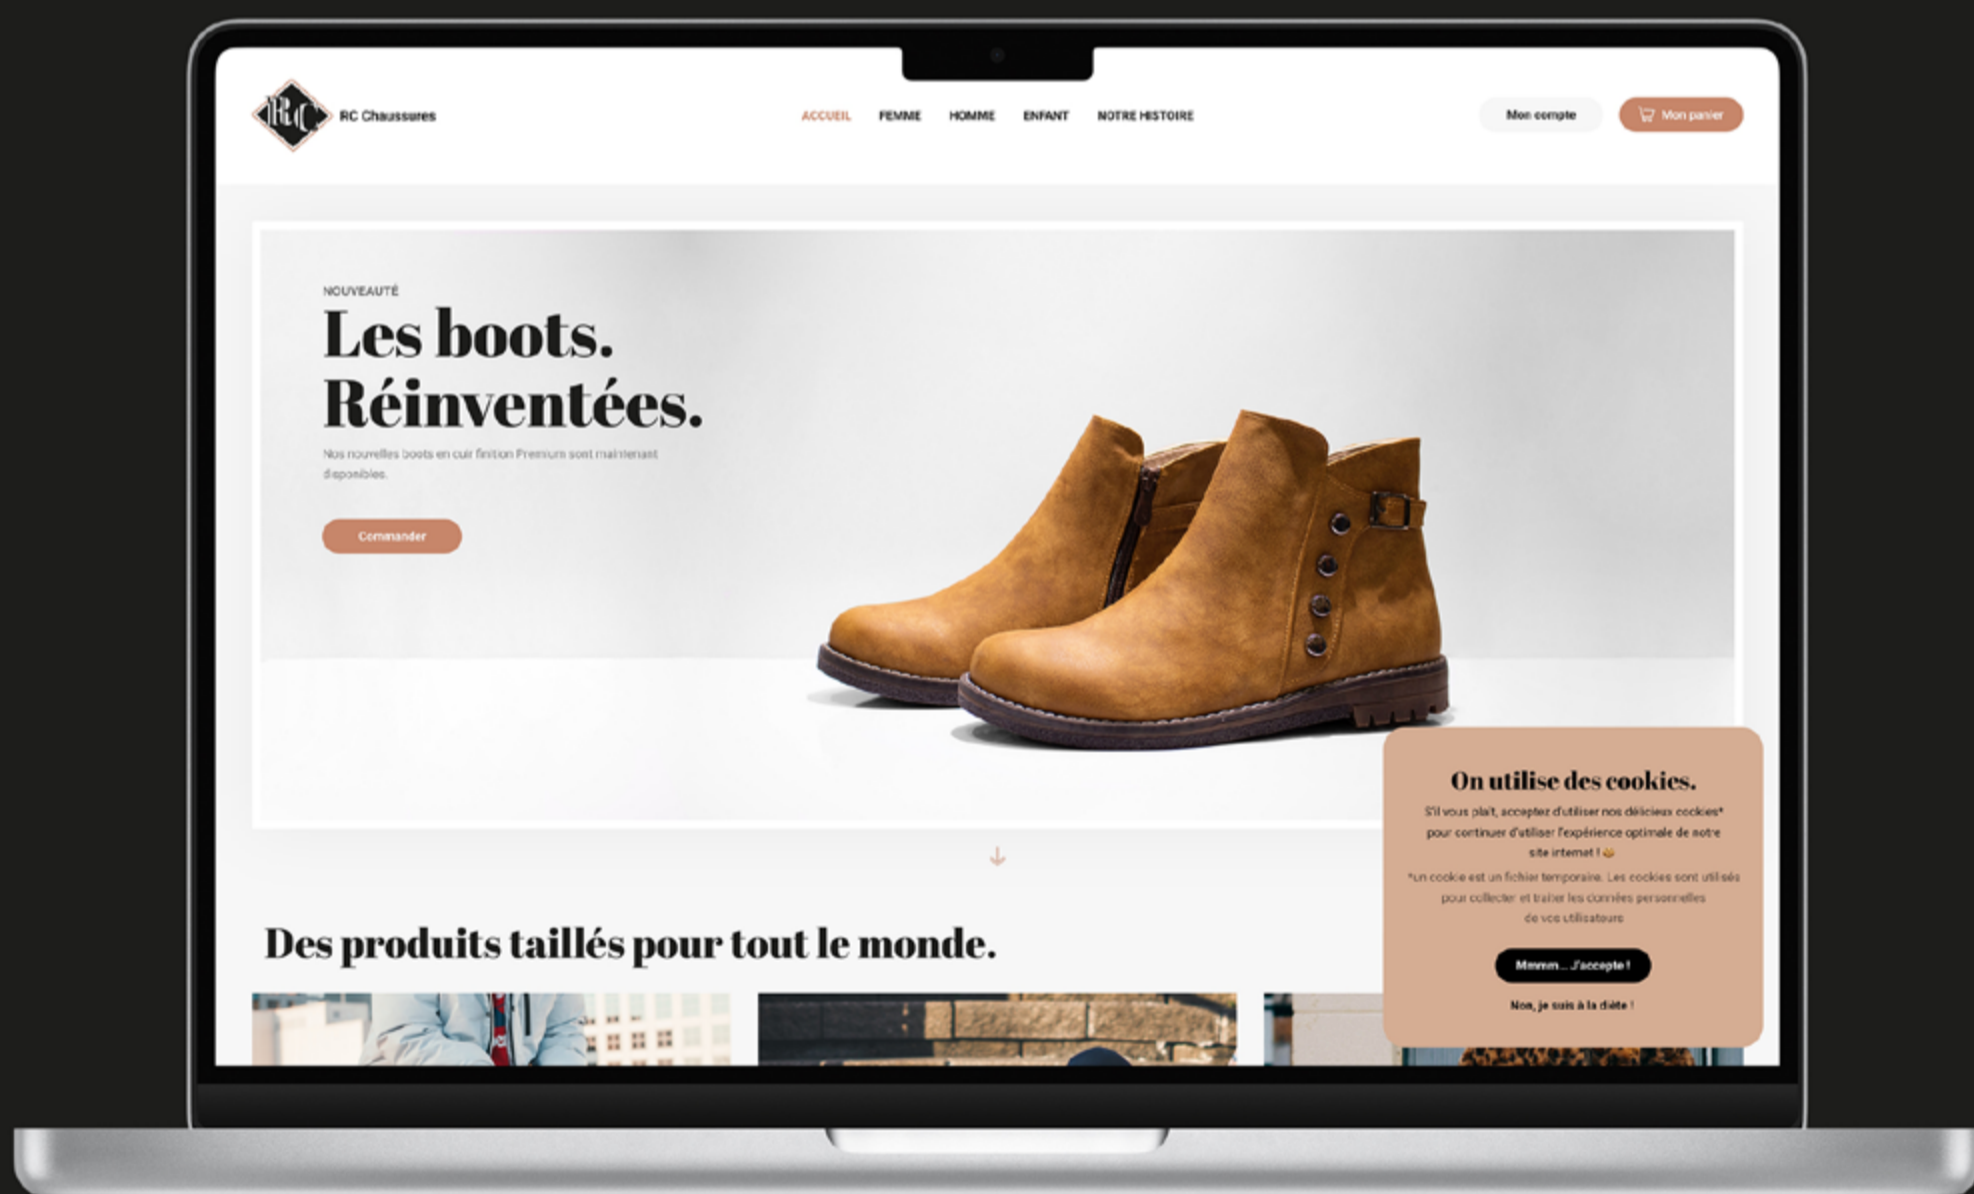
RC

RC Chaussures

ACCUEIL FEMME HOMME ENFANT NOTRE HISTOIRE

Mon compte

Mon panier

NOUVEAUTÉ

Les boots. Réinventées.

Nos nouvelles boots en cuir finition Premium sont maintenant disponibles.

Commander

Des produits taillés pour tout le monde.

On utilise des cookies.

S'il vous plaît, acceptez d'utiliser nos délicieux cookies* pour continuer d'utiliser l'expérience optimale de notre site internet !

*un cookie est un fichier temporaire. Les cookies sont utilisés pour collecter et traiter les données personnelles de vos utilisateurs

Mmmm... J'accepte !

Non, je suis à la diète !